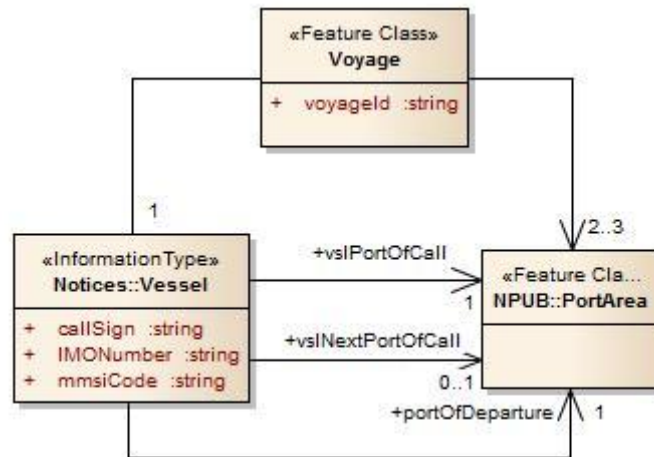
«Feature Class»
Voyage

+ voyageId :string

1

2..3

«InformationType»
Notices::Vessel

+ callSign :string
+ IMONumber :string
+ mmsiCode :string

+vslPortOfCall

1

+vslNextPortOfCall

0..1

«Feature Cla...
NPUB::PortArea

+portOfDeparture

1